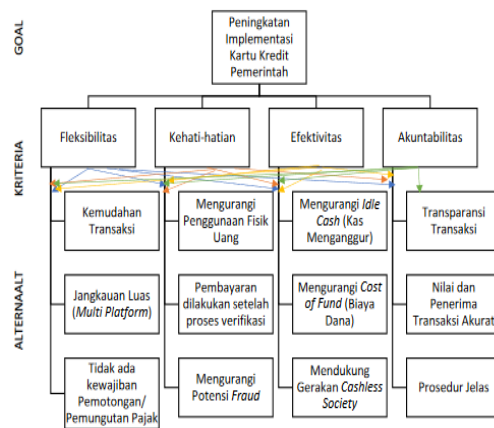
GOAL

Peningkatan Implementasi Kartu Kredit Pemerintah

KRITERIA

Fleksibilitas

Kehati-hatian

Efektivitas

Akuntabilitas

ALTERNAALT

Kemudahan Transaksi

Jangkauan Luas (Multi Platform)

Tidak ada kewajiban Pemotongan/ Pemungutan Pajak

Mengurangi Penggunaan Fisik Uang

Pembayaran dilakukan setelah proses verifikasi

Mengurangi Potensi Fraud

Mengurangi Idle Cash (Kas Menganggur)

Mengurangi Cost of Fund (Biaya Dana)

Mendukung Gerakan Cashless Society

Transparansi Transaksi

Nilai dan Penerima Transaksi Akurat

Prosedur Jelas